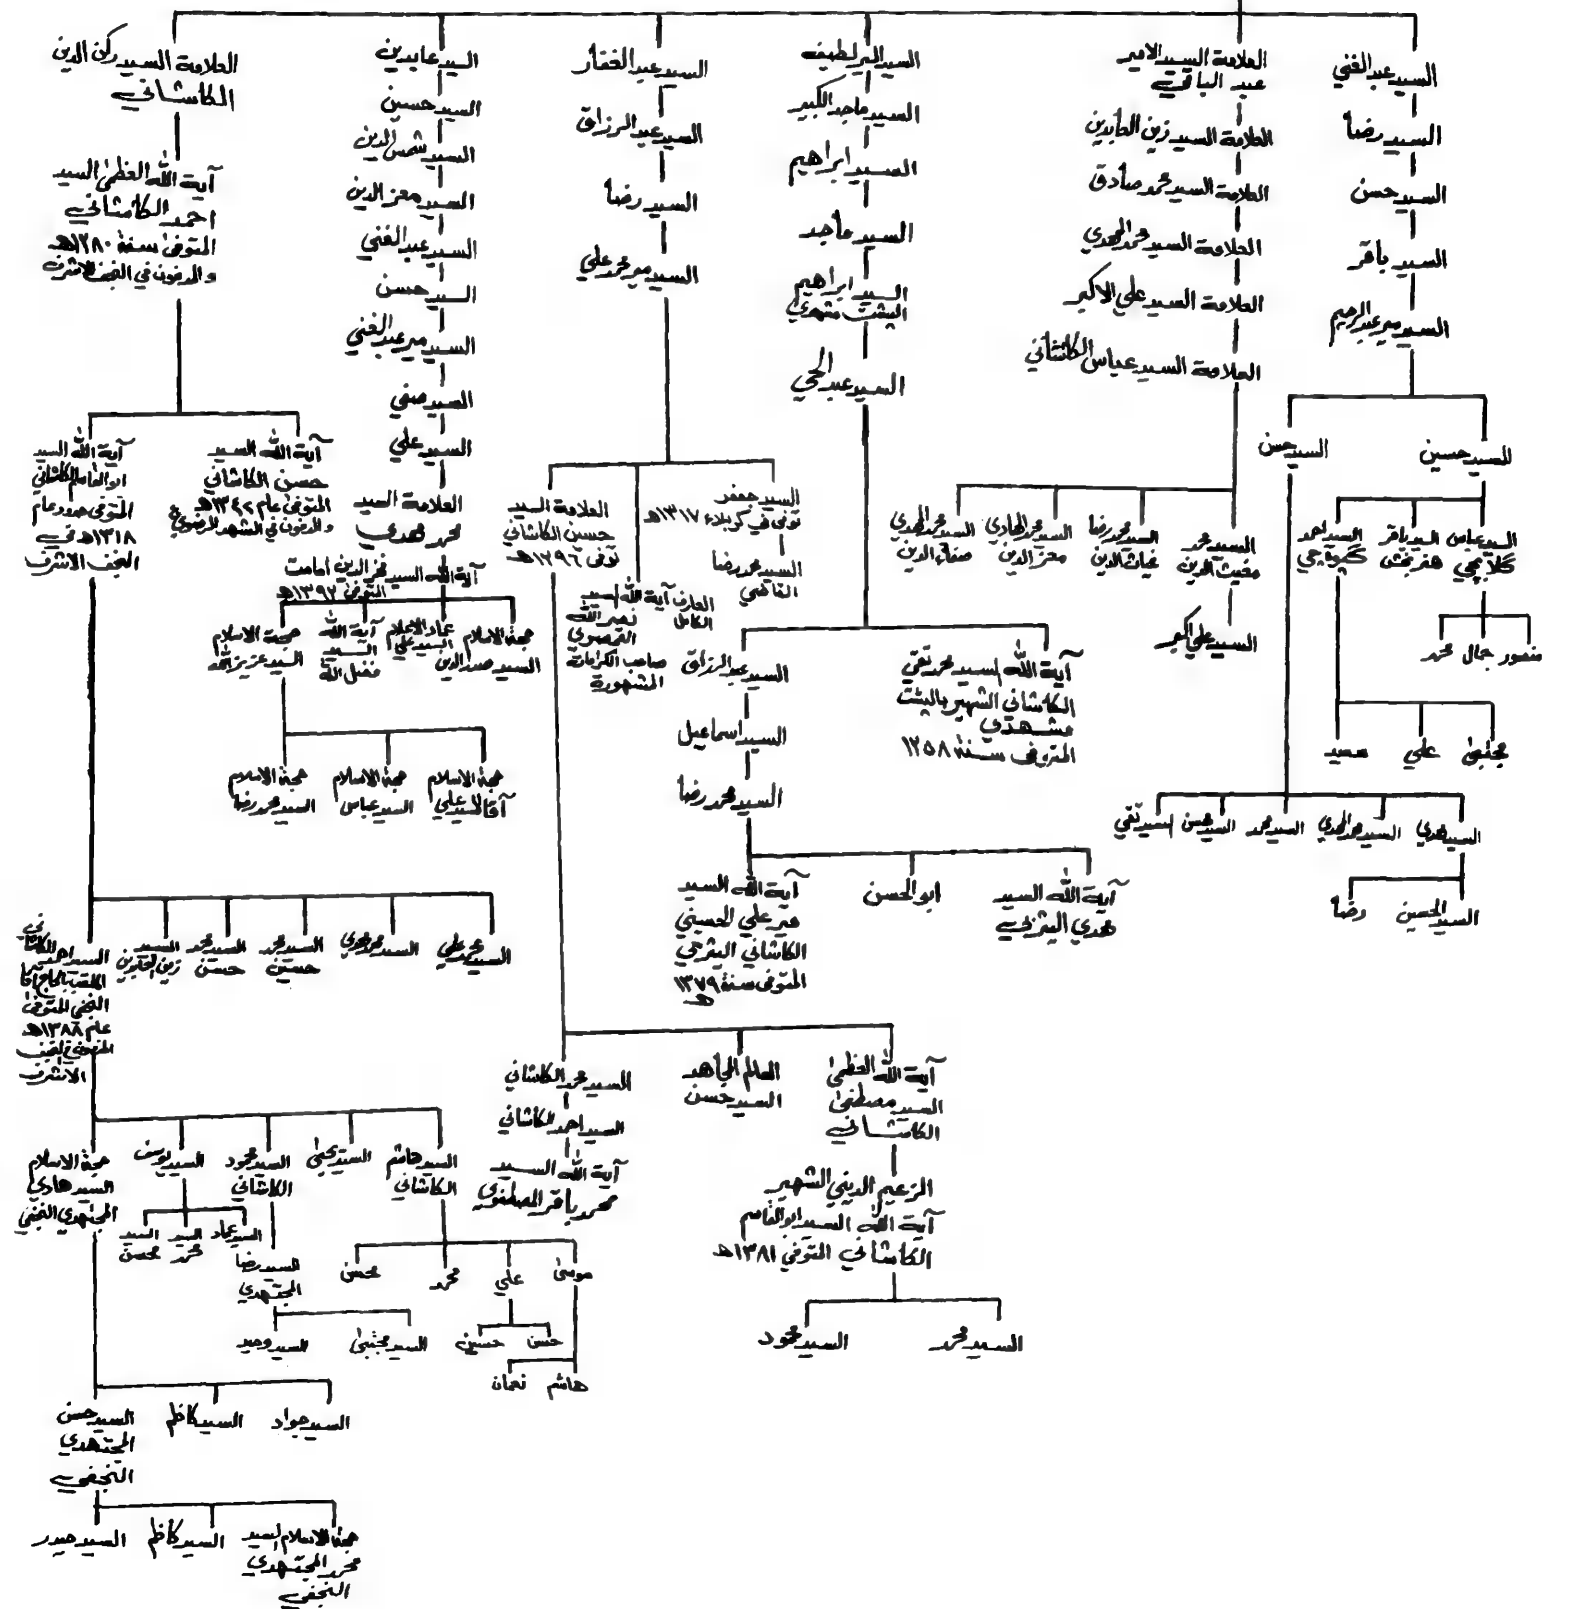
السيد عبد الغني
السيد رضا
السيد حسن
السيد باقر
السيد مير عبد الرحيم
السيد حسين
السيد حسن

العلامة السيد الامير عبد الباقي
العلامة السيد زين العابدين
العلامة السيد محمد صادق
العلامة السيد محمد مهدي
العلامة السيد علي الاكبر
العلامة السيد عباس الكاشاني

السيد مير لطيف
السيد ماجد الكبير
السيد ابراهيم
السيد ماجد
السيد ابراهيم البيشت مشهدي
السيد عبد الحي

السيد عبد الغفار
السيد عبد الرزاق
السيد رضا
السيد مير محمد علي

السيد عابدين
السيد حسن
السيد شمس الدين
السيد معز الدين
السيد عبد الغني
السيد حسن
السيد مير عبد الغني
السيد صفي
السيد علي
العلامة السيد محمد مهدي

العلامة السيد ركن الدين الكاشاني
آية الله العظمى السيد احمد الكاشاني المتوفى سنة ١٢٨٠هـ والمدفون في النجف الاشرف

آية الله السيد حسن الكاشاني المتوفى عام ١٣٢٩هـ والمدفون في المشهد الرضوي
آية الله السيد ابو القاسم الكاشاني المتوفى حدود عام ١٣١٨هـ في النجف الاشرف

السيد جعفر توفي في كربلاء ١٣١٧هـ
السيد محمد رضا القاضي
العلامة السيد حسن الكاشاني توفي ١٢٩٦هـ
العارف آية الله السيد نصر الله القمصري صاحب الكرامات المشهورة
العارف الكامل

السيد محمد مغيث الدين
السيد علي اكبر
السيد محمد رضا غياث الدين
السيد محمد هادي معز الدين
السيد محمد مهدي صفاء الدين

السيد عباس كلانتري
السيد باقر هنرمند
السيد محمد گرمرودي
منصور جمال محمد
مجتبى علي سعيد

السيد مهدي
السيد محمد مهدي
السيد محمد
السيد حسن
السيد تقي
السيد الحسين
رضا

آية الله السيد فخر الدين امامت المتوفى ١٣٩٢هـ
حجة الاسلام السيد صدر الدين
عماد الاسلام السيد علي
آية الله السيد فضل الله
حجة الاسلام السيد عزيز الله
حجة الاسلام آقا السيد علي
حجة الاسلام السيد عباس
حجة الاسلام السيد محمد رضا

آية الله السيد محمد تقي الكاشاني الشهير بالبيشت مشهدي المتوفى سنة ١٢٥٨
السيد عبد الرزاق
السيد اسماعيل
السيد محمد رضا
آية الله السيد مهدي اليثربي
ابو الحسن
آية الله السيد مير علي الحسيني الكاشاني اليثربي المتوفى سنة ١٣٧٩هـ

السيد محمد علي
السيد محمد مهدي
السيد محمد حسن
السيد محمد حسين
السيد زين العابدين
السيد ابو القاسم الكاشاني الملقب بالحاج آقا النجفي المتوفى عام ١٣٨٨هـ المدفون في النجف الاشرف

آية الله العظمى السيد مصطفى الكاشاني
الزعيم الديني الشهير آية الله السيد ابو القاسم الكاشاني المتوفى ١٣٨١هـ
السيد محمد
السيد محمود
العالم المجاهد السيد حسن
السيد محمد الكاشاني
السيد احمد الكاشاني
آية الله السيد محمد باقر المصطفوي

السيد هاشم الكاشاني
السيد تقي
السيد محمود الكاشاني
السيد يوسف
حجة الاسلام السيد هادي المجتهدي النجفي
السيد عماد
السيد محمد
السيد محسن
السيد رضا المجتهدي
موسى
علي
محمد
محسن
حسن
حسين
هاشم
نعمان
السيد مجتبى
السيد وحيد

السيد جواد
السيد كاظم
السيد حسن المجتهدي النجفي
حجة الاسلام السيد محمد المجتهدي النجفي
السيد كاظم
السيد حيدر